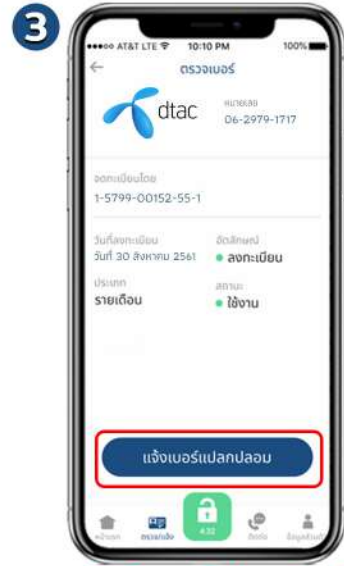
3

●●●○○ AT&T LTE 10:10 PM 100%

ตรวจเบอร์

dtac

หมายเลข
06-2979-1717

จดทะเบียนโดย
1-5799-00152-55-1

วันที่ลงทะเบียน
วันที่ 30 สิงหาคม 2561

อัตลักษณ์
● ลงทะเบียน

ประเภท
รายเดือน

สถานะ
● ใช้งาน

แจ้งเบอร์แปลกปลอม

หน้าแรก ตรวจเบอร์ 4.22 ติดต่อ ข้อมูลส่วนตัว